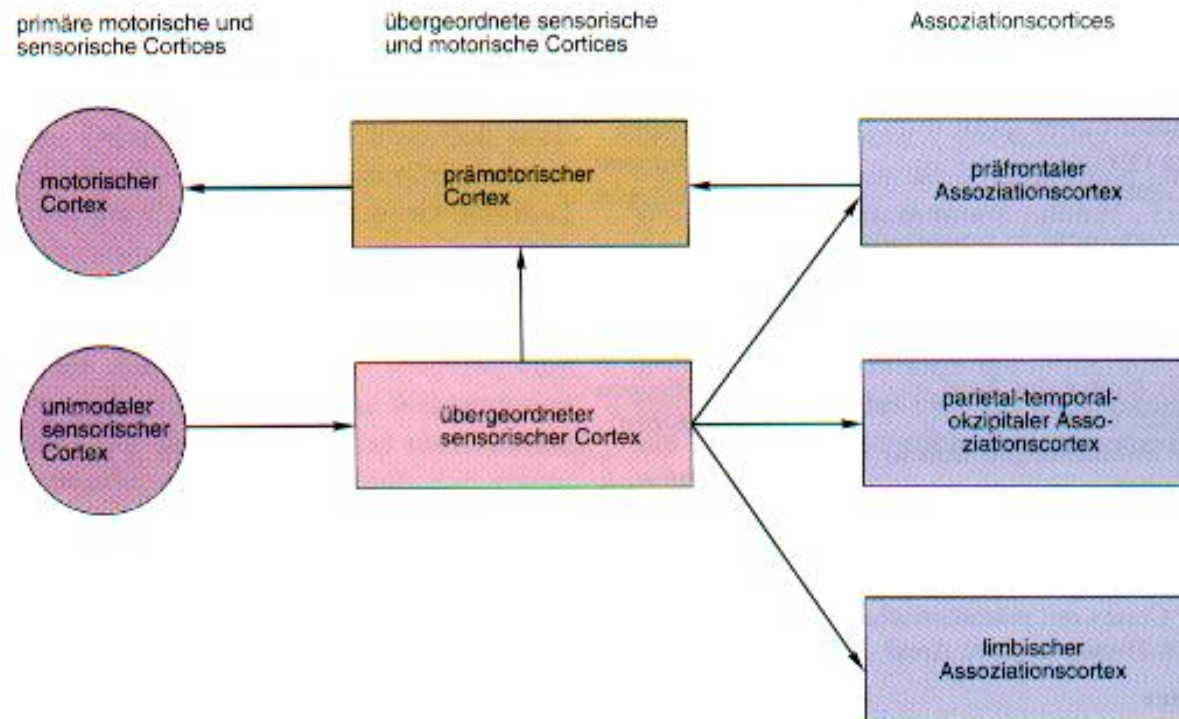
primäre motorische und sensorische Cortices

übergeordnete sensorische und motorische Cortices

Assoziationscortices

motorischer Cortex

prämotorischer Cortex

präfrontaler Assoziationscortex

unimodaler sensorischer Cortex

übergeordneter sensorischer Cortex

parietal-temporal-okzipitaler Assoziationscortex

limbischer Assoziationscortex